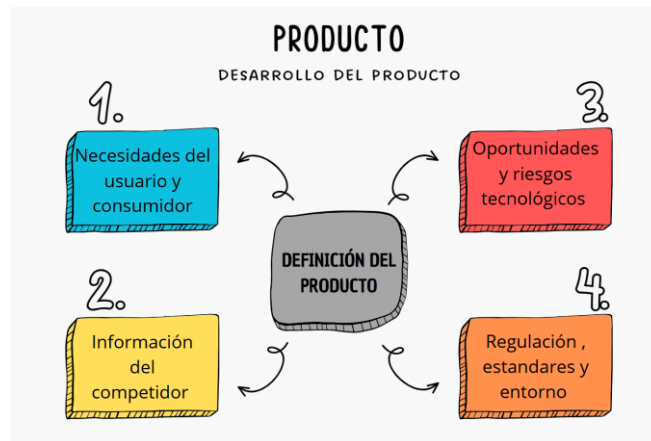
PRODUCTO

DESARROLLO DEL PRODUCTO

1.

Necesidades del usuario y consumidor

3.

Oportunidades y riesgos tecnológicos

DEFINICIÓN DEL PRODUCTO

2.

Información del competidor

4.

Regulación , estandares y entorno